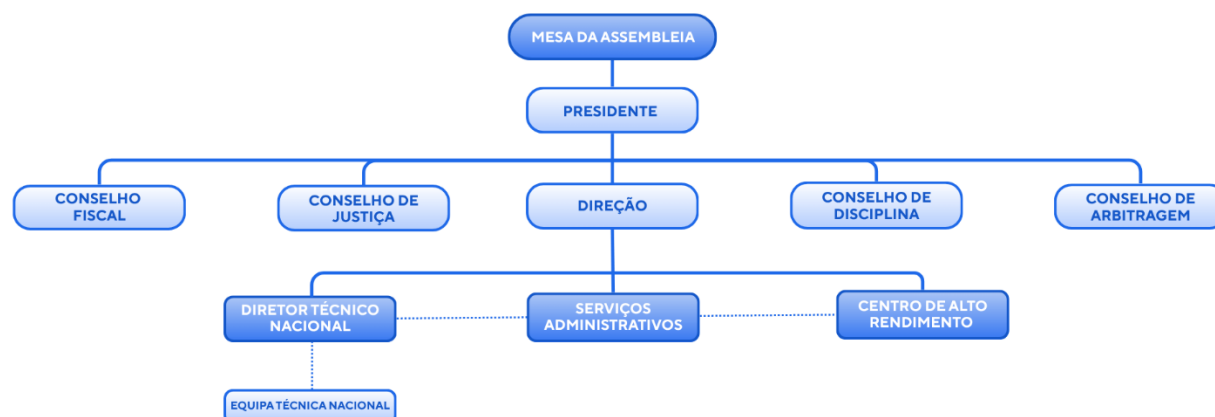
MESA DA ASSEMBLEIA

PRESIDENTE

CONSELHO FISCAL

CONSELHO DE JUSTIÇA

DIREÇÃO

CONSELHO DE DISCIPLINA

CONSELHO DE ARBITRAGEM

DIRETOR TÉCNICO NACIONAL

SERVIÇOS ADMINISTRATIVOS

CENTRO DE ALTO RENDIMENTO

EQUIPA TÉCNICA NACIONAL